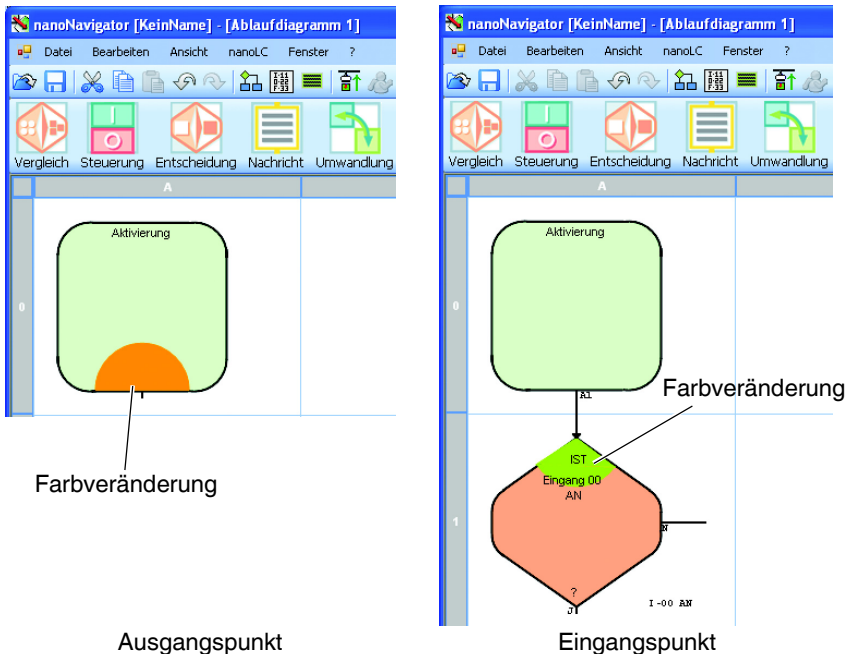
nanoNavigator [KeinName] - [Ablaufdiagramm 1]

Datei Bearbeiten Ansicht nanoLC Fenster ?

Vergleich Steuerung Entscheidung Nachricht Umwandlung

A

0

Aktivierung

Farbveränderung

Ausgangspunkt

nanoNavigator [KeinName] - [Ablaufdiagramm 1]

Datei Bearbeiten Ansicht nanoLC Fenster ?

Vergleich Steuerung Entscheidung Nachricht Umwandlung

A

0

Aktivierung

A1

Farbveränderung

1

IST
Eingang 00
AN

N

?

J

I -00 AN

Eingangspunkt